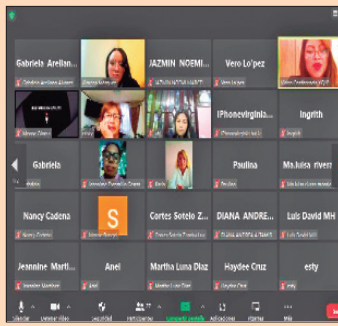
Gabriela Arellan...

JAZMIN NOEMI...

Vero Lo'pez

IPhonevirginia...

Ingrith

Gabriela

Paulina

Ma.luisa rivera

Nancy Cadena

S

Cortes Sotelo Z...

DIANA ANDRE...

Luis David MH

Jeannine Marti...

Anel

Martha Luna Diaz

Haydee Cruz

esty